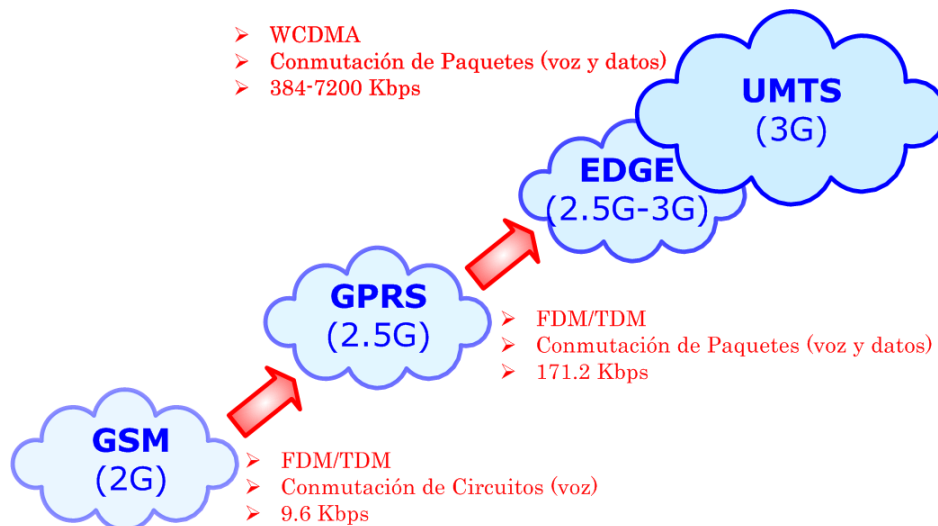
➢ WCDMA
➢ Conmutación de Paquetes (voz y datos)
➢ 384-7200 Kbps

UMTS
(3G)

EDGE
(2.5G-3G)

GPRS
(2.5G)

➢ FDM/TDM
➢ Conmutación de Paquetes (voz y datos)
➢ 171.2 Kbps

GSM
(2G)

➢ FDM/TDM
➢ Conmutación de Circuitos (voz)
➢ 9.6 Kbps